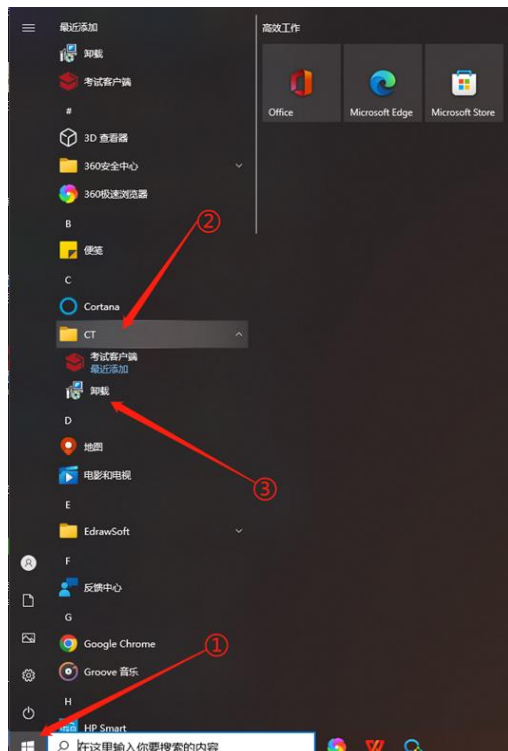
最近添加

卸载

考试客户端

#

3D 查看器

360安全中心

360极速浏览器

B

便笺

C

Cortana

CT

考试客户端
最近添加

卸载

D

地图

电影和电视

E

EdrawSoft

F

反馈中心

G

Google Chrome

Groove 音乐

H

HP Smart

在这里输入你要搜索的内容

高效工作

Office

Microsoft Edge

Microsoft Store

②

③

①